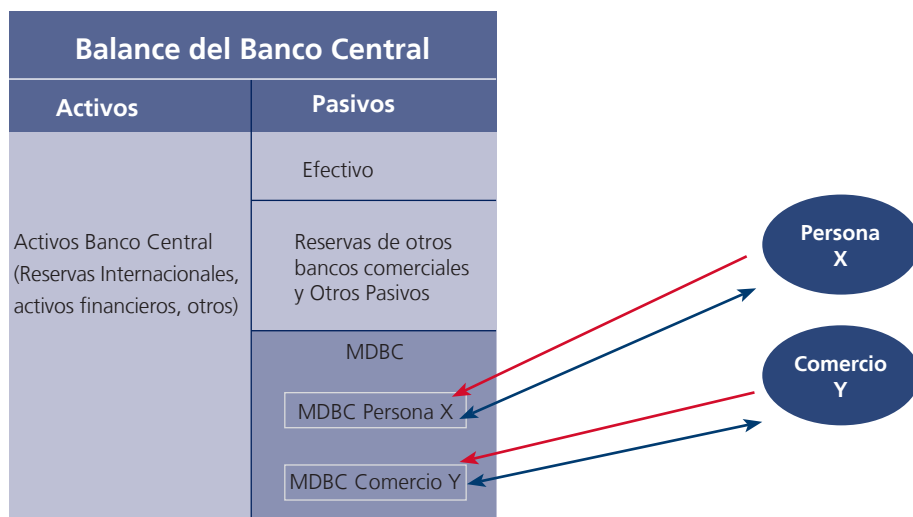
Balance del Banco Central

| Activos | Pasivos |
|---|---|
| Activos Banco Central (Reservas Internacionales, activos financieros, otros) | Efectivo |
| | Reservas de otros bancos comerciales y Otros Pasivos |
| | MDBC<br>MDBC Persona X<br>MDBC Comercio Y |

Persona X

Comercio Y